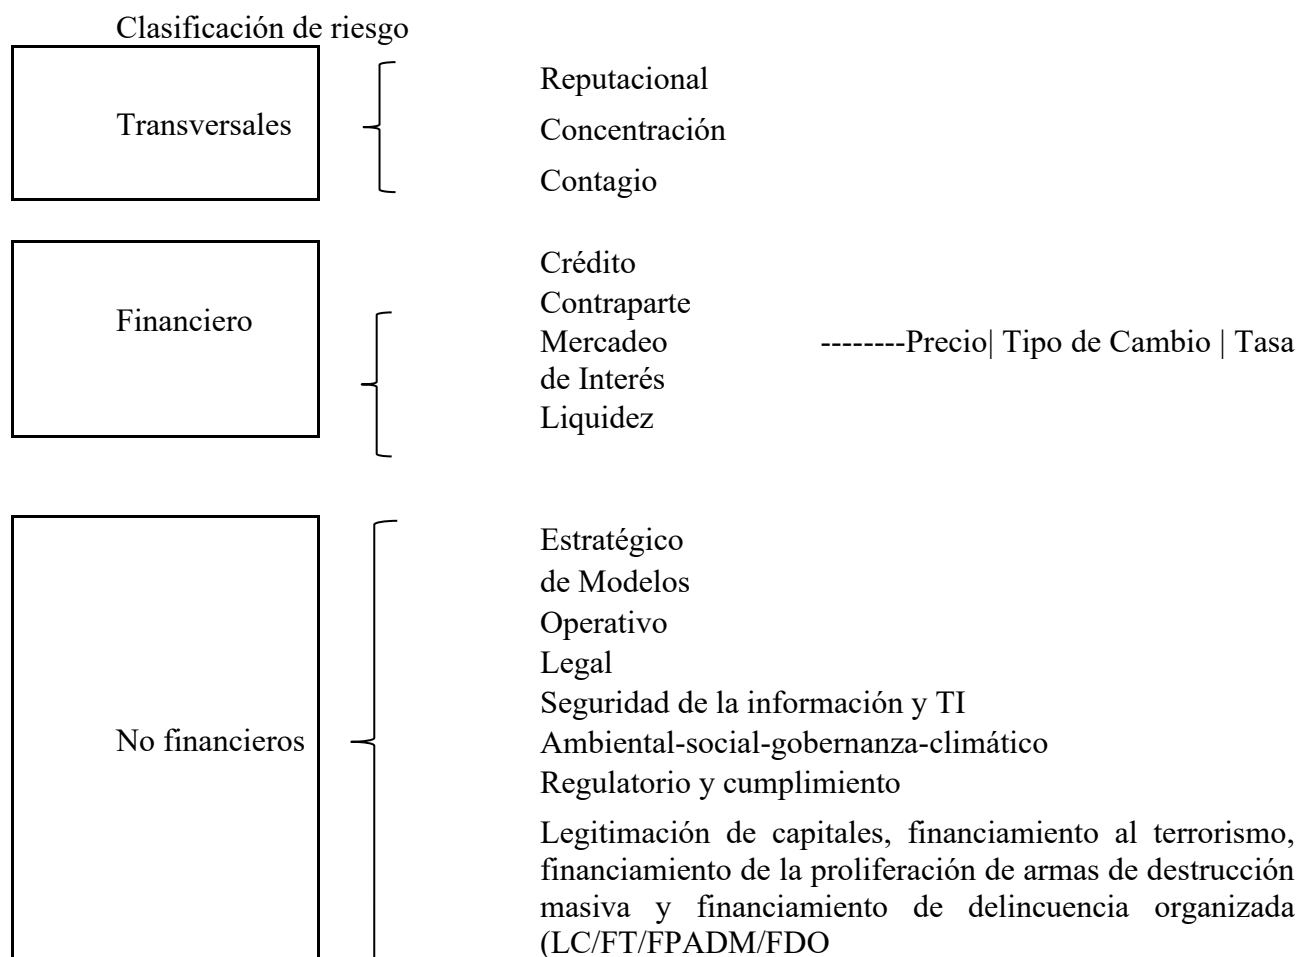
Clasificación de riesgo

Transversales

Reputacional
Concentración
Contagio

Financiero

Crédito
Contraparte
Mercadeo --------Precio| Tipo de Cambio | Tasa de Interés
Liquidez

No financieros

Estratégico
de Modelos
Operativo
Legal
Seguridad de la información y TI
Ambiental-social-gobernanza-climático
Regulatorio y cumplimiento

Legitimación de capitales, financiamiento al terrorismo, financiamiento de la proliferación de armas de destrucción masiva y financiamiento de delincuencia organizada (LC/FT/FPADM/FDO